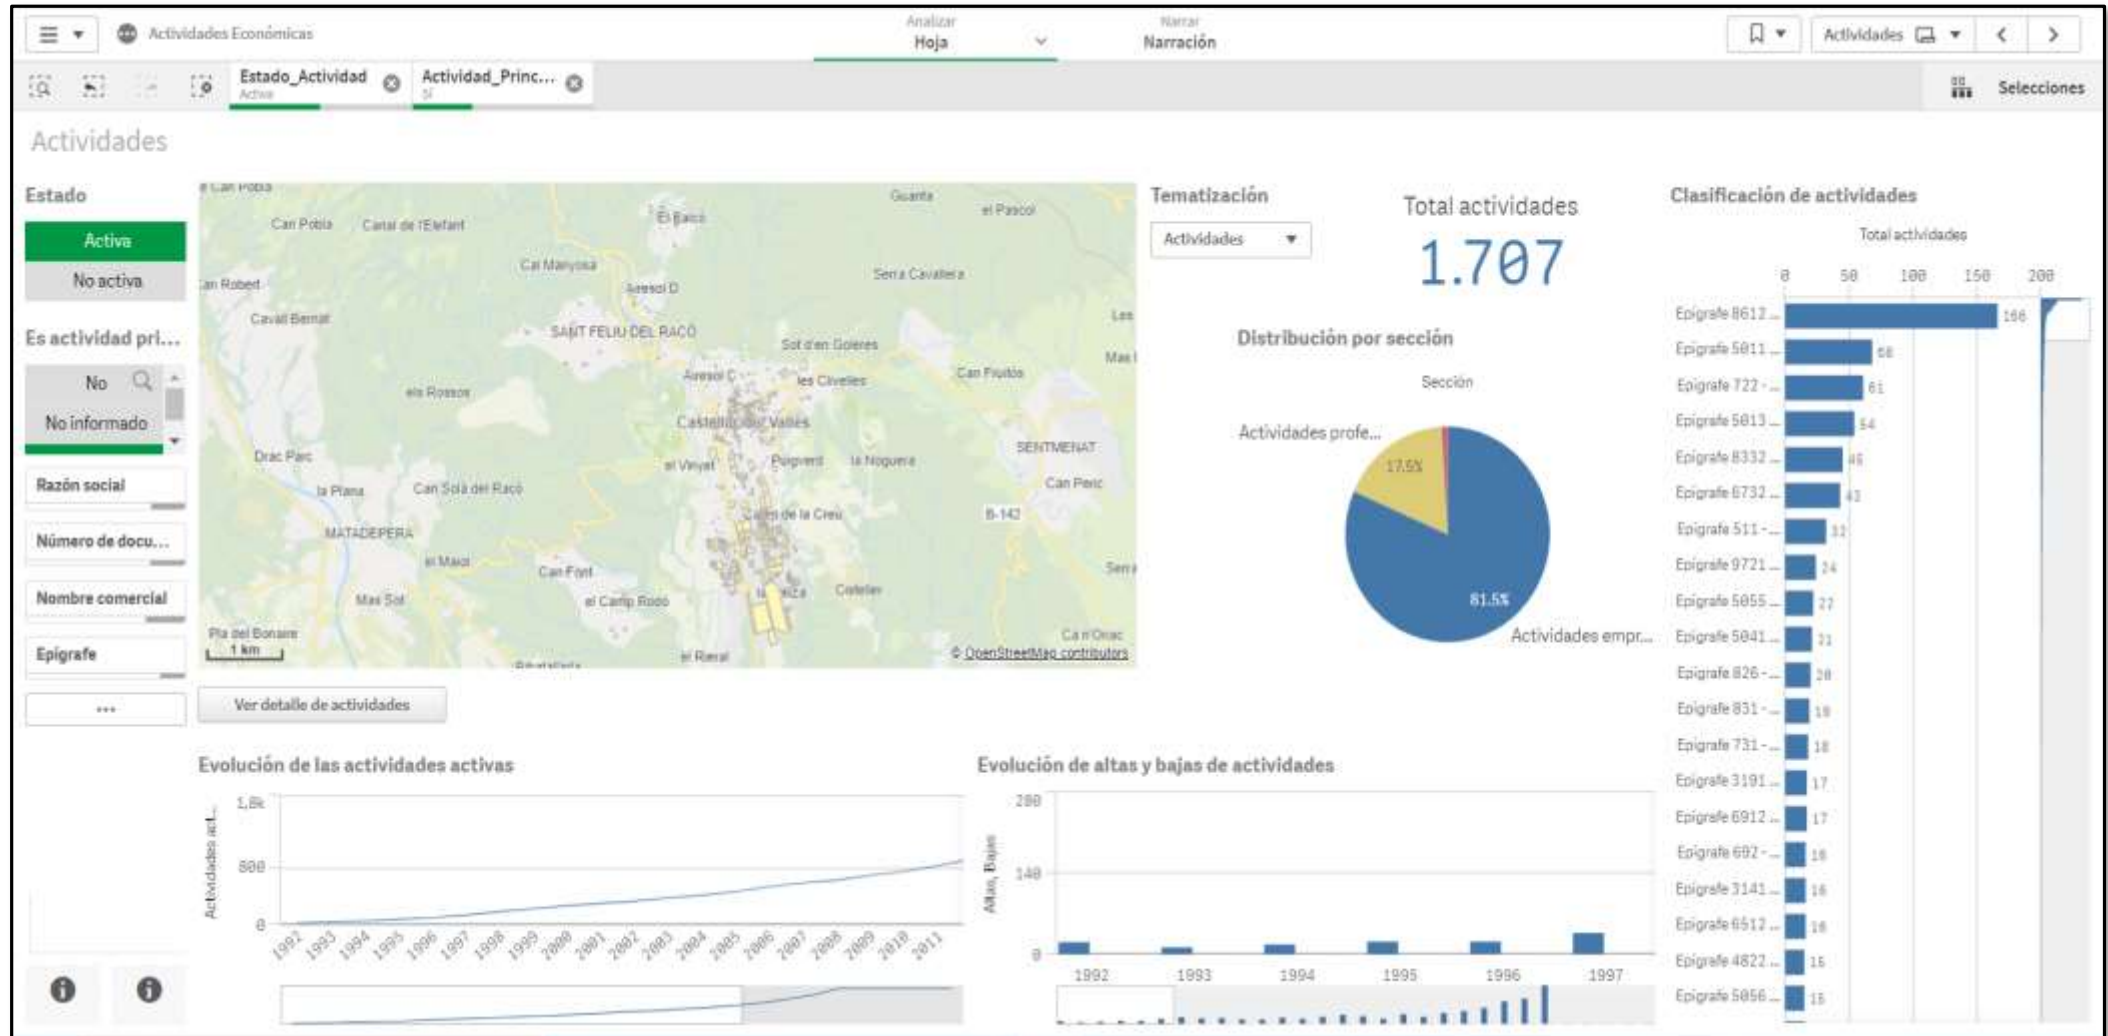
Actividades Económicas

Analizar
Hoja

Narrar
Narración

Actividades

Estado_Actividad
Activa

Actividad_Princ...
Sí

Selecciones

Actividades

Estado

Activa

No activa

Es actividad pri...

No

No informado

Razón social

Número de docu...

Nombre comercial

Epígrafe

...

Can Pobla, Canal de l'Elefant, El Baco, Guanta, el Pascol, Cal Manyosa, Aresol D, Serra Cavallera, Can Robert, Cavall Bernat, SANT FELIU DEL RACÓ, Sot d'en Goleres, Aresol C, les Civelles, Can Fruitós, els Rossos, Castellar del Vallès, SENTMENAT, Dràc Parc, el Vinyet, Puigvert, la Noguera, la Plana, Can Solà del Racó, Can Peric, Camí de la Creu, B-142, MATADEPERA, el Maioi, Can Font, Mas Sot, el Camp Rodó, Cotelle, Pla del Bonaire, el Rieral, Ca n'Oriac
1 km
© OpenStreetMap contributors

Ver detalle de actividades

Tematización

Actividades

Total actividades

1.707

Distribución por sección

Sección

Actividades profe...

17.5%

81.5%

Actividades empr...

Clasificación de actividades

Total actividades

0 50 100 150 200

Epígrafe 8612 ... 166
Epígrafe 5011 ... 68
Epígrafe 722 - ... 61
Epígrafe 5013 ... 54
Epígrafe 8332 ... 45
Epígrafe 6732 ... 43
Epígrafe 511 - ... 32
Epígrafe 9721 ... 24
Epígrafe 5055 ... 22
Epígrafe 5041 ... 21
Epígrafe 826 - ... 20
Epígrafe 831 - ... 18
Epígrafe 731 - ... 18
Epígrafe 3191 ... 17
Epígrafe 6912 ... 17
Epígrafe 692 - ... 16
Epígrafe 3141 ... 16
Epígrafe 6512 ... 16
Epígrafe 4822 ... 15
Epígrafe 5056 ... 15

Evolución de las actividades activas

1,6k
800
0
Actividades act...
1992 1993 1994 1995 1996 1997 1998 1999 2000 2001 2002 2003 2004 2005 2006 2007 2008 2009 2010 2011

Evolución de altas y bajas de actividades

280
140
0
Altas, Bajas
1992 1993 1994 1995 1996 1997